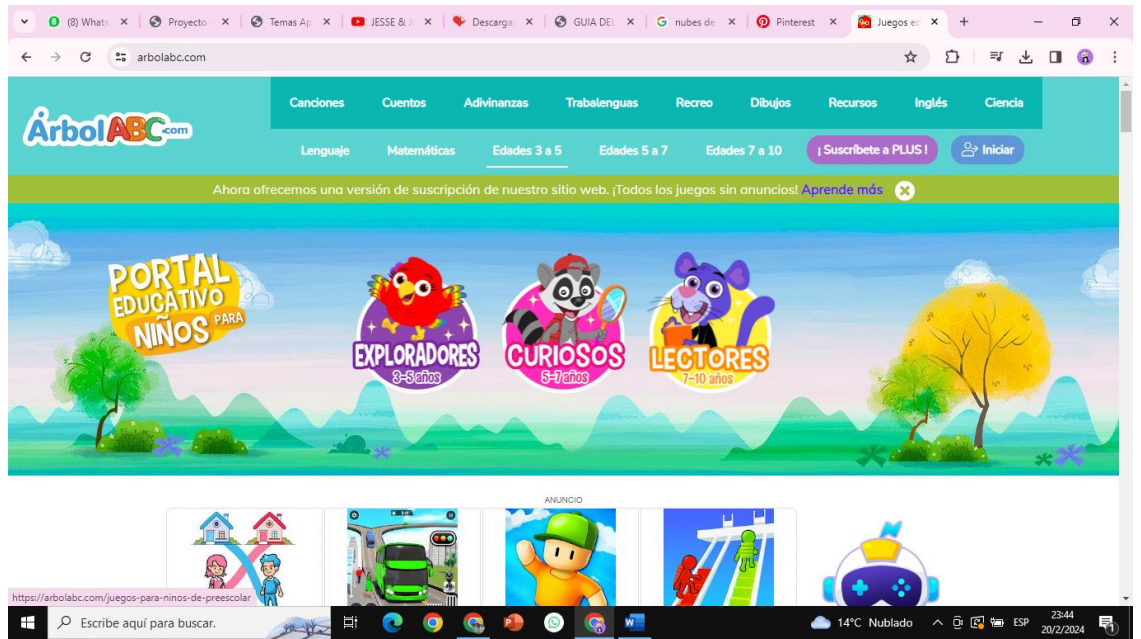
(8) Whats | Proyecto | Temas Ap | JESSE & J | Descarga | GUIA DEL | nubes de | Pinterest | Juegos ed

arbolabc.com

ÁrbolABC.com

Canciones Cuentos Adivinanzas Trabalenguas Recreo Dibujos Recursos Inglés Ciencia

Lenguaje Matemáticas Edades 3 a 5 Edades 5 a 7 Edades 7 a 10 ¡Suscríbete a PLUS! Iniciar

Ahora ofrecemos una versión de suscripción de nuestro sitio web. ¡Todos los juegos sin anuncios! Aprende más

PORTAL EDUCATIVO PARA NIÑOS

EXPLORADORES 3-5 años

CURIOSOS 5-7 años

LECTORES 7-10 años

ANUNCIO

https://arbolabc.com/juegos-para-ninos-de-preescolar

Escribe aquí para buscar.

14°C Nublado ESP 23:44 20/2/2024